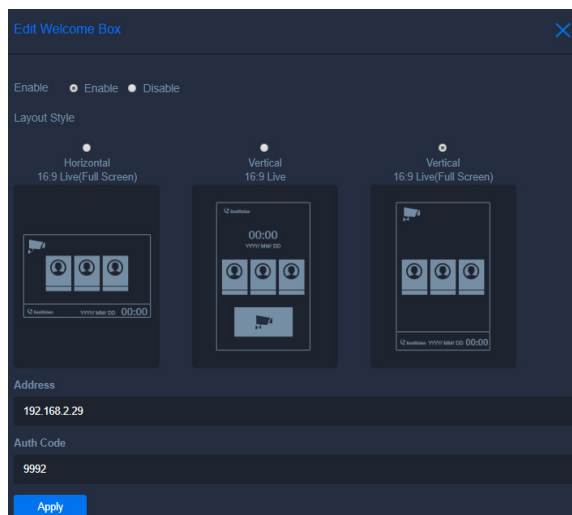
Edit Welcome Box

Enable Enable Disable

Layout Style

Horizontal
16:9 Live(Full Screen)

Vertical
16:9 Live

Vertical
16:9 Live(Full Screen)

YYYY MM DD 00:00

00:00
YYYY MM DD

YYYY MM DD 00:00

Address

192.168.2.29

Auth Code

9992

Apply